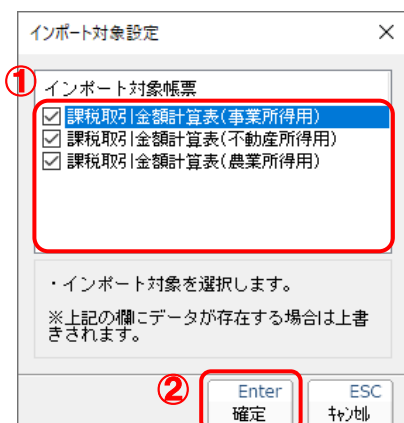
インポート対象設定
×
①
インポート対象帳票
☑ 課税取引金額計算表(事業所得用)
☑ 課税取引金額計算表(不動産所得用)
☑ 課税取引金額計算表(農業所得用)

・インポート対象を選択します。

※上記の欄にデータが存在する場合は上書きされます。

②
Enter
確定
ESC
ｷｬﾝｾﾙ